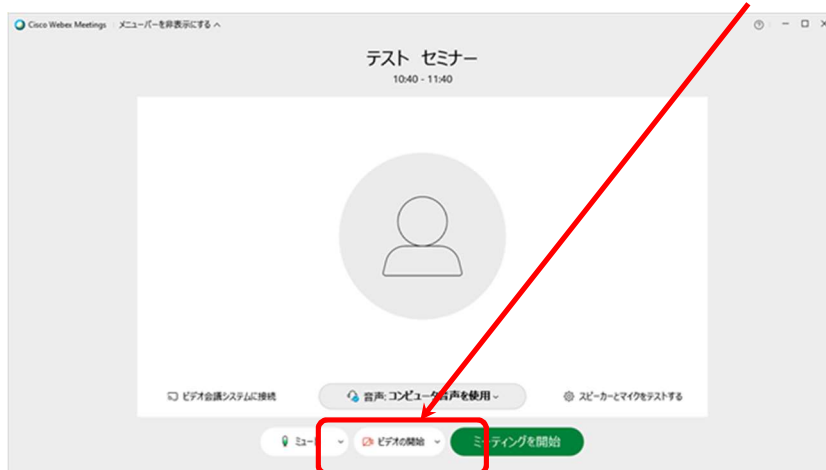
Cisco Webex Meetings　メニューバーを非表示にする ^

テスト　セミナー
10:40 - 11:40

ビデオ会議システムに接続

音声: コンピュータ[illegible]声を使用

スピーカーとマイクをテストする

ミュー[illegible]

ビデオの開始

ミ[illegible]ティングを開始